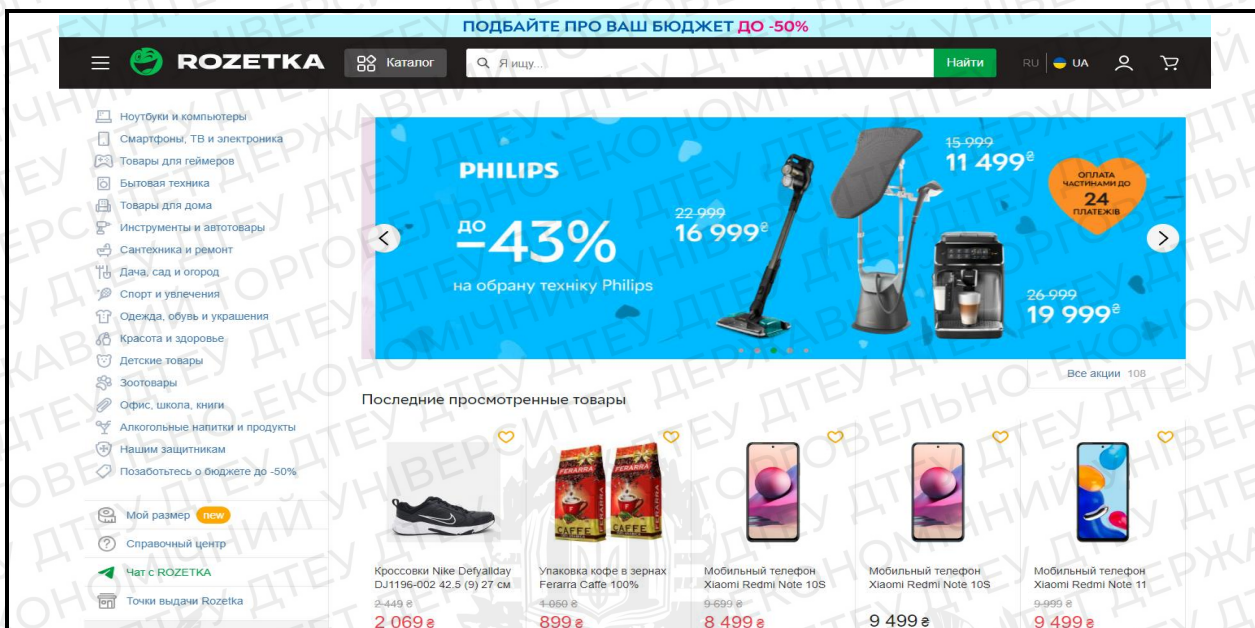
ПОДБАЙТЕ ПРО ВАШ БЮДЖЕТ ДО -50%

ROZETKA Каталог Я ищу... Найти RU UA

Ноутбуки и компьютеры
Смартфоны, ТВ и электроника
Товары для геймеров
Бытовая техника
Товары для дома
Инструменты и автотовары
Сантехника и ремонт
Дача, сад и огород
Спорт и увлечения
Одежда, обувь и украшения
Красота и здоровье
Детские товары
Зоотовары
Офис, школа, книги
Алкогольные напитки и продукты
Нашим защитникам
Позаботьтесь о бюджете до -50%

Мой размер new
Справочный центр
Чат с ROZETKA
Точки выдачи Rozetka

PHILIPS
до -43%
на обрану техніку Philips
22 999
16 999₴
15 999
11 499₴
26 999
19 999₴
ОПЛАТА ЧАСТИНАМИ ДО 24 ПЛАТЕЖІВ

Все акции 108

Последние просмотренные товары

Кроссовки Nike Defyallday DJ1196-002 42.5 (9) 27 см
2 449 ₴
2 069 ₴

Упаковка кофе в зернах Ferarra Caffe 100%
1 050 ₴
899 ₴

Мобильный телефон Xiaomi Redmi Note 10S
9 699 ₴
8 499 ₴

Мобильный телефон Xiaomi Redmi Note 10S
9 499 ₴

Мобильный телефон Xiaomi Redmi Note 11
9 999 ₴
9 499 ₴

ДТЕУ ДЕРЖАВНИЙ ТОРГОВЕЛЬНО-ЕКОНОМІЧНИЙ УНІВЕРСИТЕТ